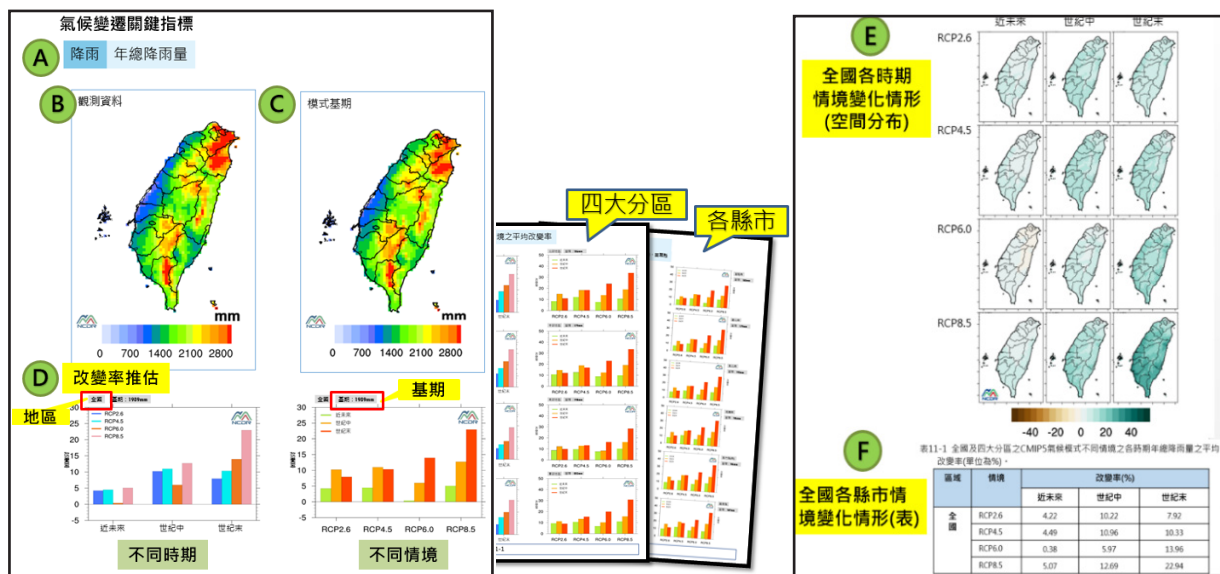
氣候變遷關鍵指標

A 降雨 年總降雨量

B 觀測資料

C 模式基期

mm

0 700 1400 2100 2800

mm

0 700 1400 2100 2800

NCDR

NCDR

D 改變率推估

地區 全國 基期：1909mm

基期

全國 基期：1909mm

RCP2.6
RCP4.5
RCP6.0
RCP8.5

近未來
世紀中
世紀末

30
25
20
15
10
5
0
-5

近未來 世紀中 世紀末

RCP2.6 RCP4.5 RCP6.0 RCP8.5

不同時期

不同情境

四大分區

各縣市

境之平均改變率

RCP2.6 RCP4.5 RCP6.0 RCP8.5

1-1

E 全國各時期情境變化情形(空間分布)

近未來 世紀中 世紀末

RCP2.6

RCP4.5

RCP6.0

RCP8.5

-40 -20 0 20 40

F 全國各縣市情境變化情形(表)

表11-1 全國及四大分區之CMIP5氣候模式不同情境之各時期年總降雨量之平均改變率(單位為%)。

| 區域 | 情境 | 改變率(%) 近未來 | 世紀中 | 世紀末 |
|---|---|---|---|---|
| 全國 | RCP2.6 | 4.22 | 10.22 | 7.92 |
| | RCP4.5 | 4.49 | 10.96 | 10.33 |
| | RCP6.0 | 0.38 | 5.97 | 13.96 |
| | RCP8.5 | 5.07 | 12.69 | 22.94 |